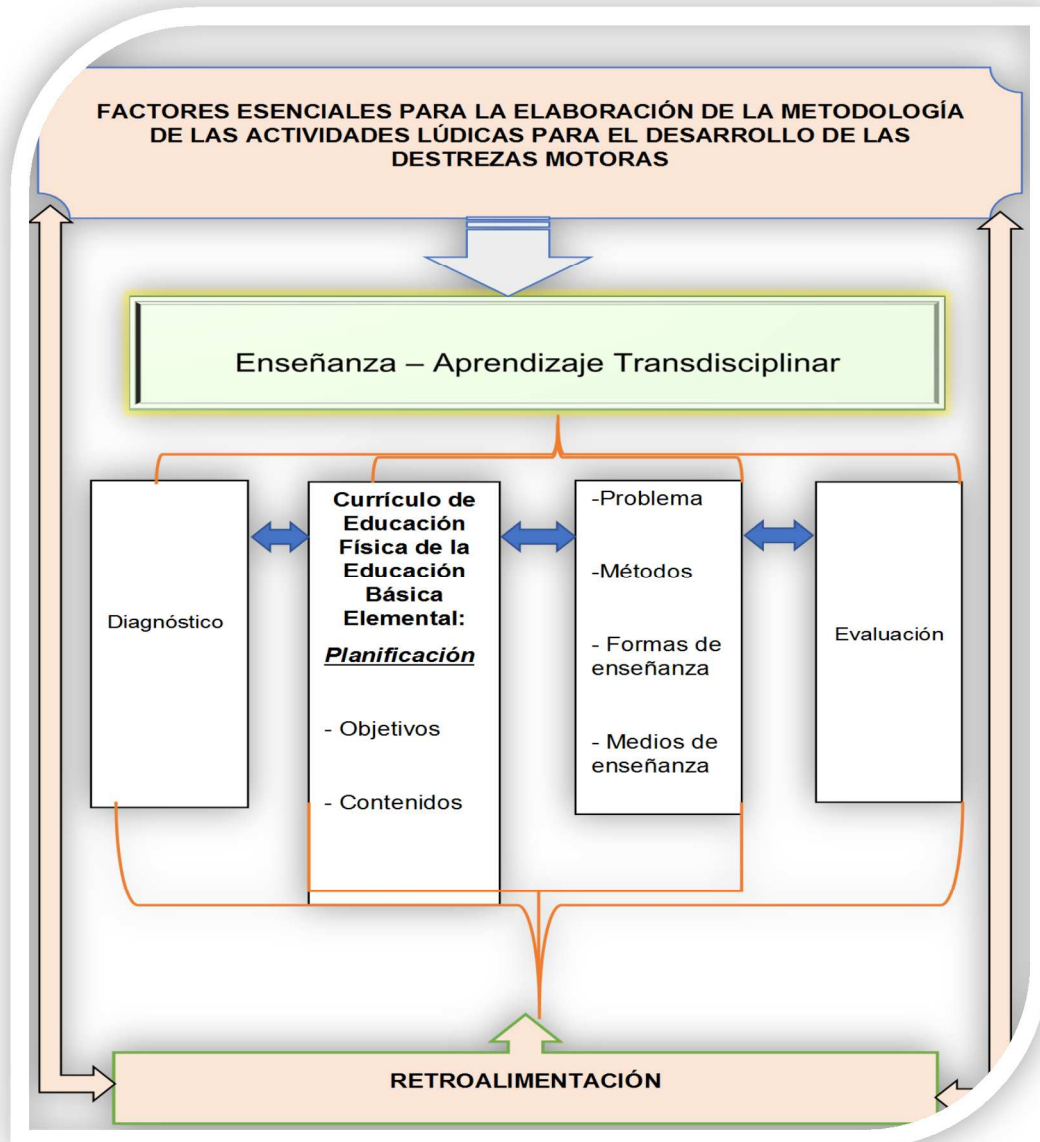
FACTORES ESENCIALES PARA LA ELABORACIÓN DE LA METODOLOGÍA DE LAS ACTIVIDADES LÚDICAS PARA EL DESARROLLO DE LAS DESTREZAS MOTORAS

Enseñanza – Aprendizaje Transdisciplinar

Diagnóstico

Currículo de Educación Física de la Educación Básica Elemental:

Planificación

- Objetivos

- Contenidos

-Problema

-Métodos

- Formas de enseñanza

- Medios de enseñanza

Evaluación

RETROALIMENTACIÓN